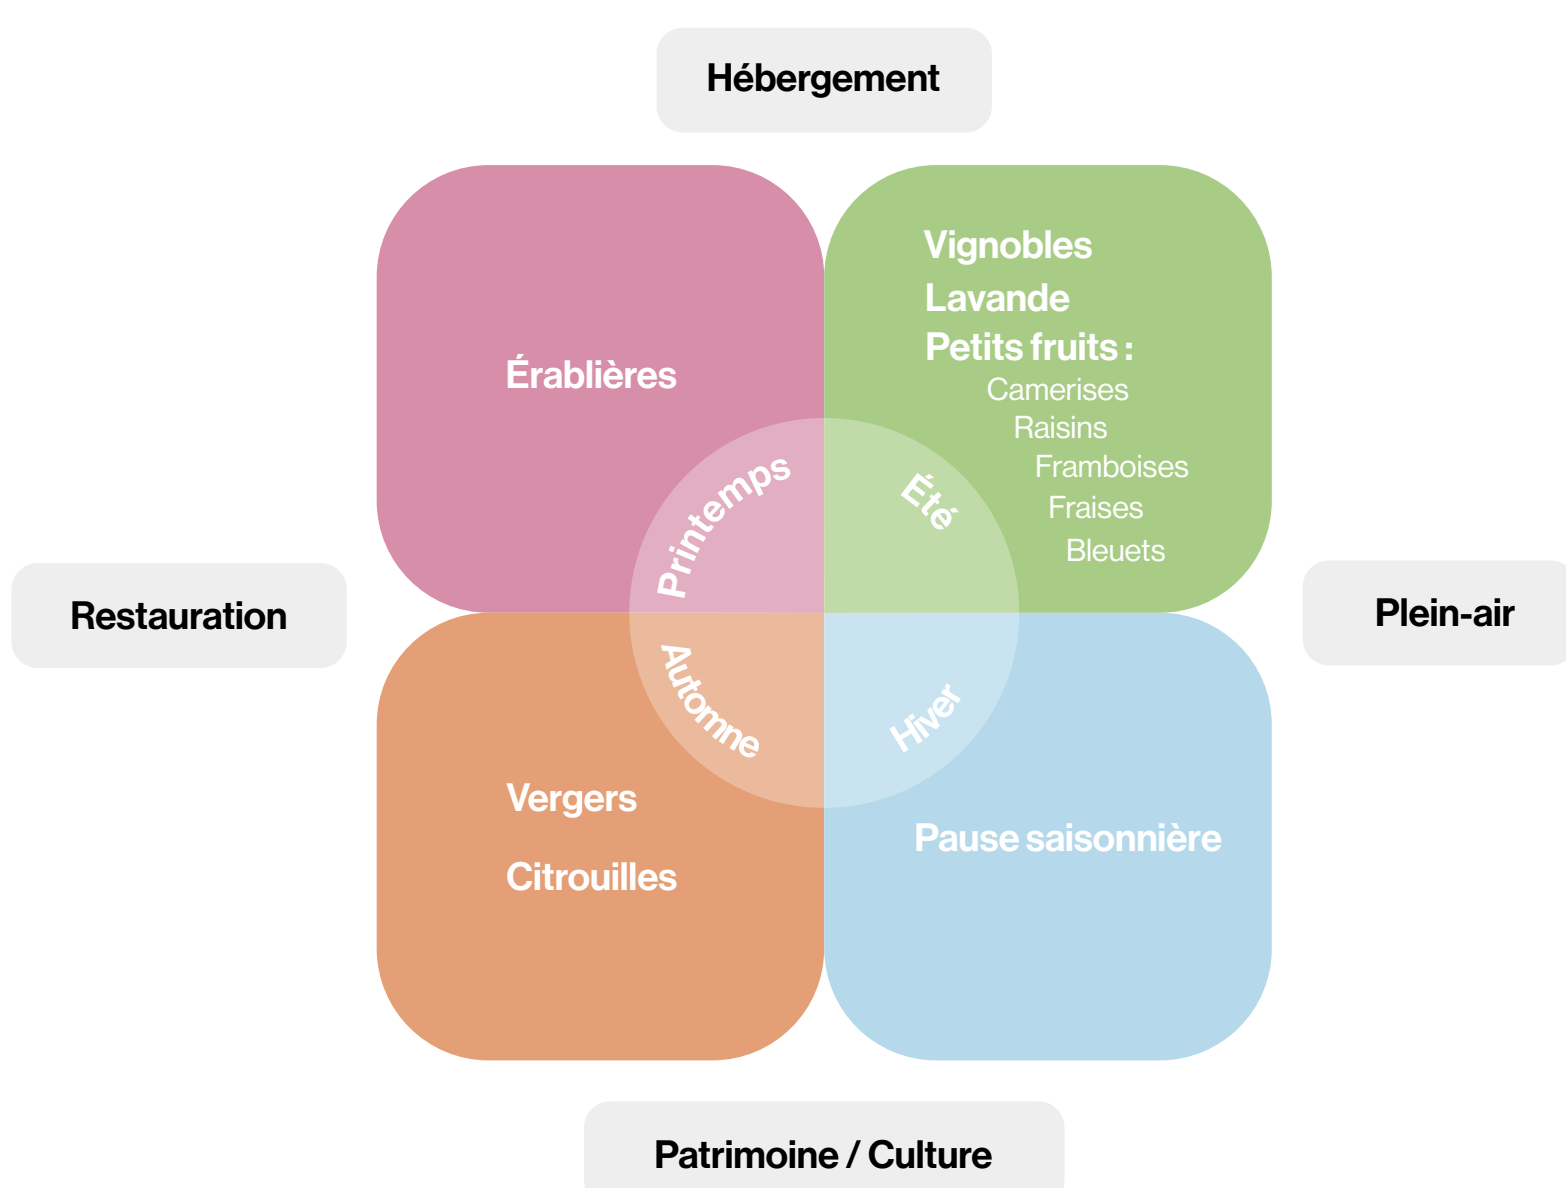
Hébergement

Érablières

Vignobles
Lavande
Petits fruits :
Camerises
Raisins
Framboises
Fraises
Bleuets

Printemps

Été

Restauration

Plein-air

Automne

Hiver

Vergers

Citrouilles

Pause saisonnière

Patrimoine / Culture